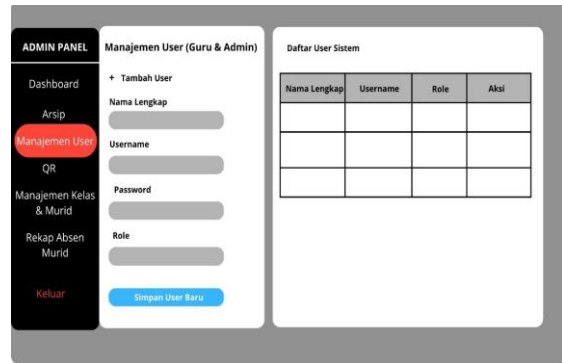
ADMIN PANEL

Dashboard

Arsip

Manajemen User

QR

Manajemen Kelas & Murid

Rekap Absen Murid

Keluar

Manajemen User (Guru & Admin)

+ Tambah User

Nama Lengkap

Username

Password

Role

Simpan User Baru

Daftar User Sistem

| Nama Lengkap | Username | Role | Aksi |
|---|---|---|---|
| | | | |
| | | | |
| | | | |